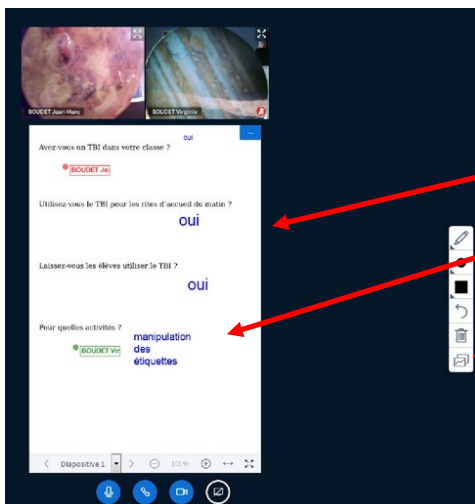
BOUDET Jean-Marc
BOUDET Virginie

oui
Avez-vous un TBI dans votre classe ?
BOUDET Je

Utilisez-vous le TBI pour les rites d'accueil du matin ?
oui

Laissez-vous les élèves utiliser le TBI ?
oui

Pour quelles activités ?
BOUDET Vir
manipulation des étiquettes

Diapositive 1
100%